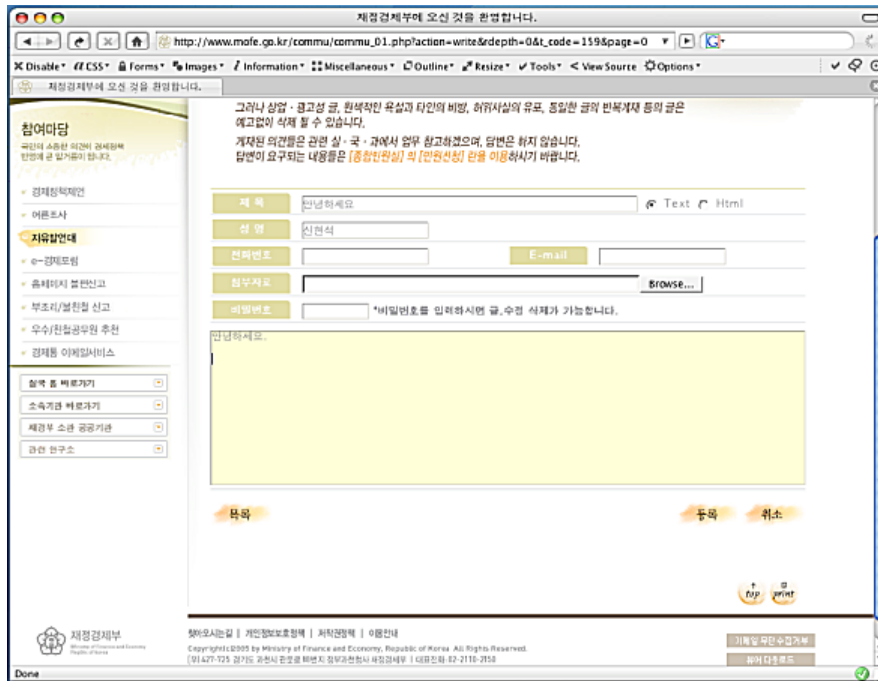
재정경제부에 오신 것을 환영합니다.

http://www.mofe.go.kr/commu/commu_01.php?action=write&depth=0&t_code=159&page=0

Disable CSS Forms Images Information Miscellaneous Outline Resize Tools View Source Options

재정경제부에 오신 것을 환영합니다.

참여마당

국민의 소중한 의견이 경제정책 반영될 길 입니다.

경제정책제언

여론조사

자유발언대

e-경제포럼

홈페이지 불편신고

부조리/불친절 신고

우수/친절공무원 추천

경제통 이메일서비스

실국 홈 바로가기

소속기관 바로가기

재경부 소관 공공기관

관련 연구소

그러나 상업 · 광고성 글, 원색적인 욕설과 타인의 비방, 허위사실의 유포, 동일한 글의 반복게재 등의 글은 예고없이 삭제 될 수 있습니다.

게재된 의견들은 관련 실 · 국 · 과에서 업무 참고하겠으며, 답변은 하지 않습니다.
답변이 요구되는 내용들은 [종합민원실] 의 [민원신청] 란을 이용하시기 바랍니다.

| 제 목 | 안녕하세요 | Text Html |
|---|---|---|
| 성 명 | 신현석 | |
| 전화번호 | | E-mail |
| 첨부자료 | | Browse... |
| 비밀번호 | | *비밀번호를 입력하시면 글,수정 삭제가 가능합니다. |

안녕하세요.

목록

등록 취소

top print

재정경제부

찾아오시는길 | 개인정보보호정책 | 저작권정책 | 이용안내

Copyright(c)2005 by Ministry of Finance and Economy, Republic of Korea. All Rights Reserved.
[우]427-725 경기도 과천시 중앙동 1번지 정부과천청사 재정경제부 | 대표전화: 02-2110-2150

이메일 무단 수집거부

뷰어 다운로드

Done